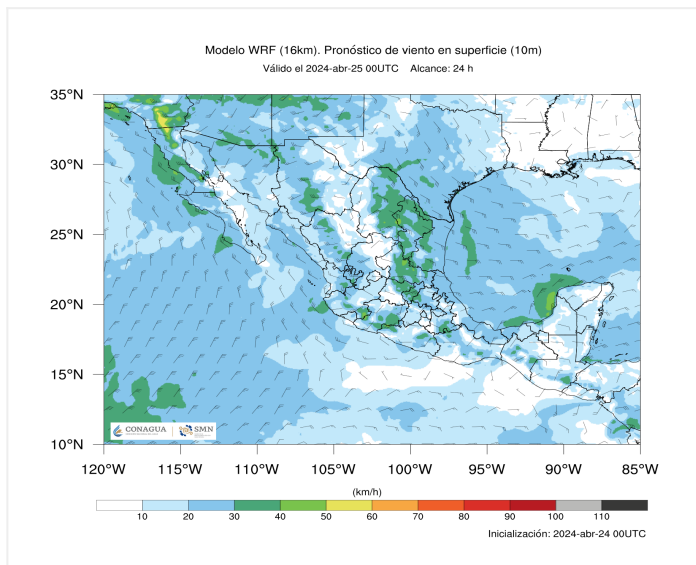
Modelo WRF (16km). Pronóstico de viento en superficie (10m)
Válido el 2024-abr-25 00UTC   Alcance: 24 h

35°N
30°N
25°N
20°N
15°N
10°N

120°W 115°W 110°W 105°W 100°W 95°W 90°W 85°W

CONAGUA | SMN

(km/h)
10 20 30 40 50 60 70 80 90 100 110

Inicialización: 2024-abr-24 00UTC